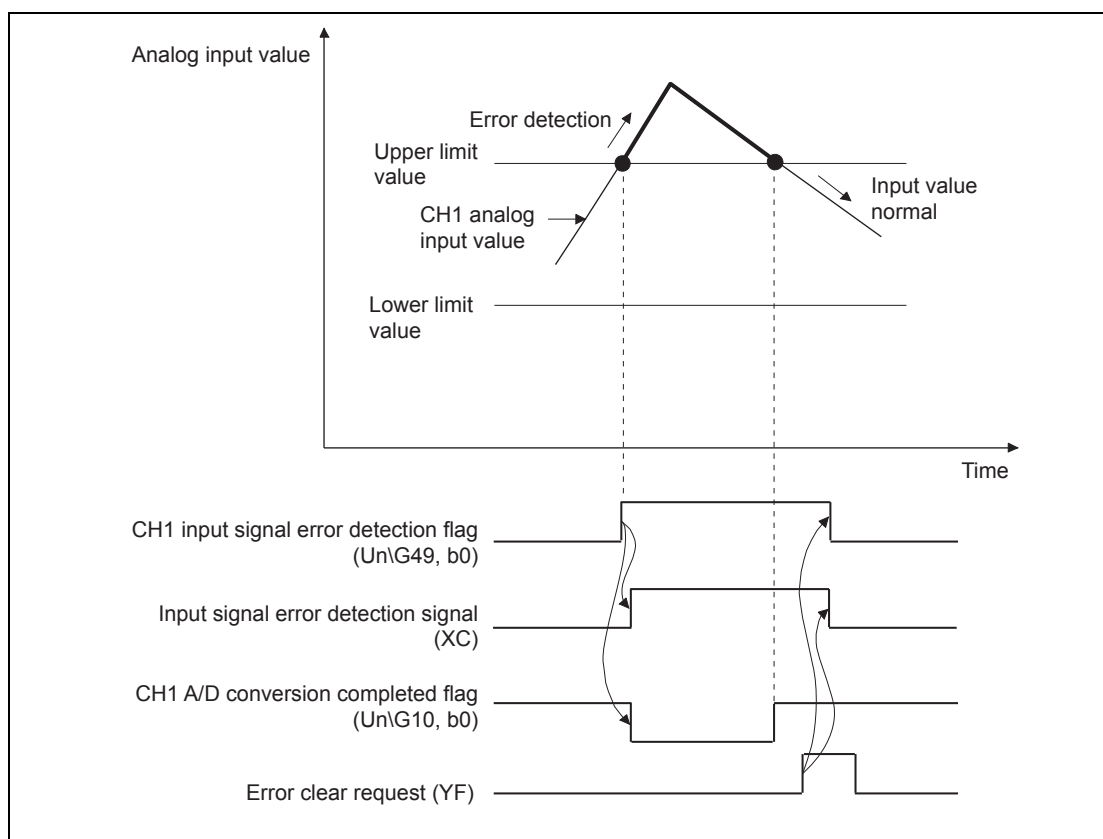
Analog input value

Error detection

Upper limit value

Input value normal

CH1 analog input value

Lower limit value

Time

CH1 input signal error detection flag (Un\G49, b0)

Input signal error detection signal (XC)

CH1 A/D conversion completed flag (Un\G10, b0)

Error clear request (YF)